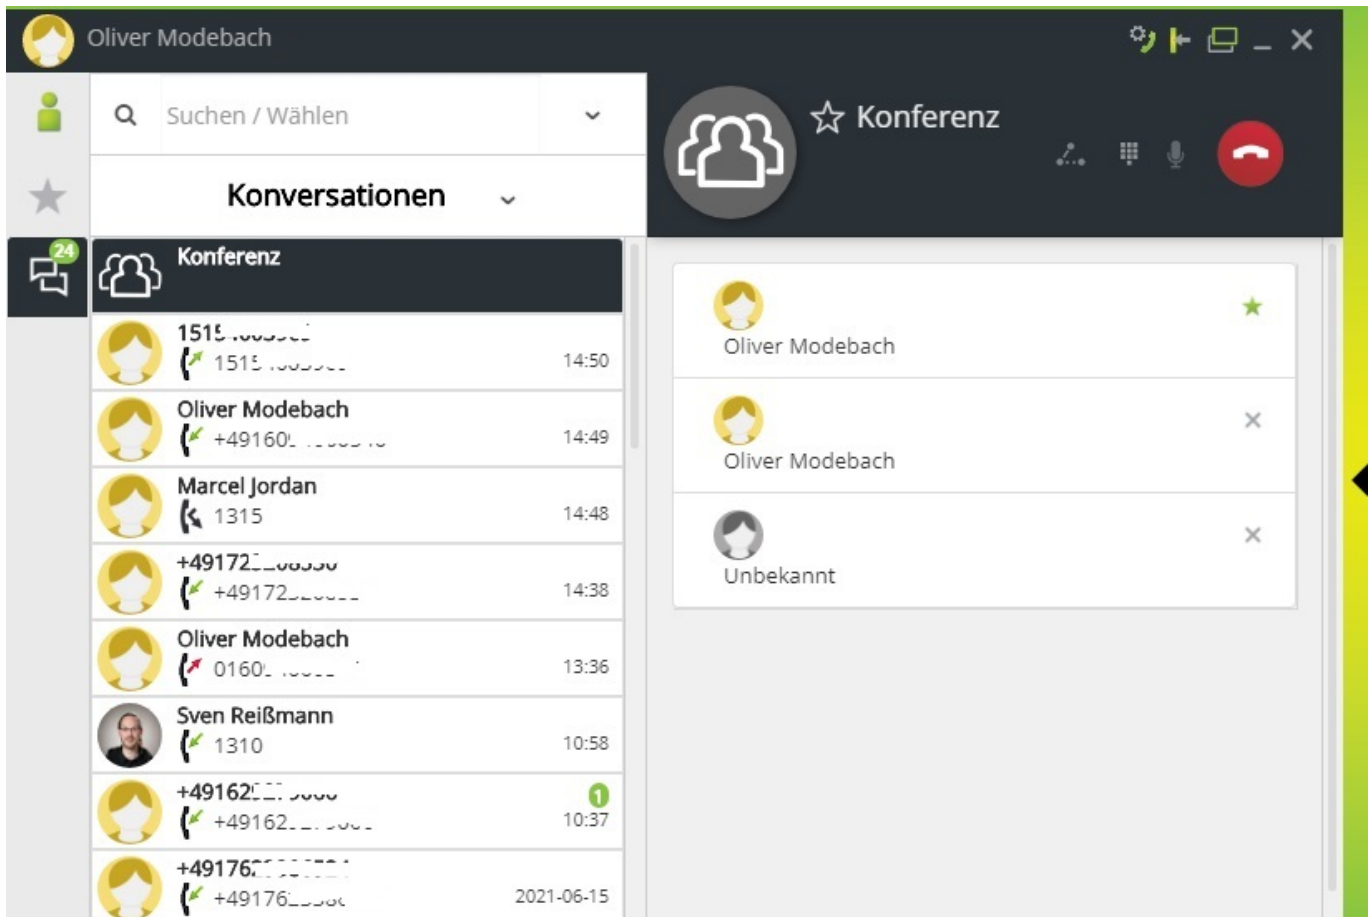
Oliver Modebach

Suchen / Wählen

Konversationen

24

Konferenz

1515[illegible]
1515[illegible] 14:50

Oliver Modebach
+49160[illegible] 14:49

Marcel Jordan
1315 14:48

+49172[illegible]
+49172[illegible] 14:38

Oliver Modebach
0160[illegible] 13:36

Sven Reißmann
1310 10:58

+49162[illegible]
+49162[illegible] 1 10:37

+49176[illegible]
+49176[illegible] 2021-06-15

☆ Konferenz

Oliver Modebach ★

Oliver Modebach ×

Unbekannt ×